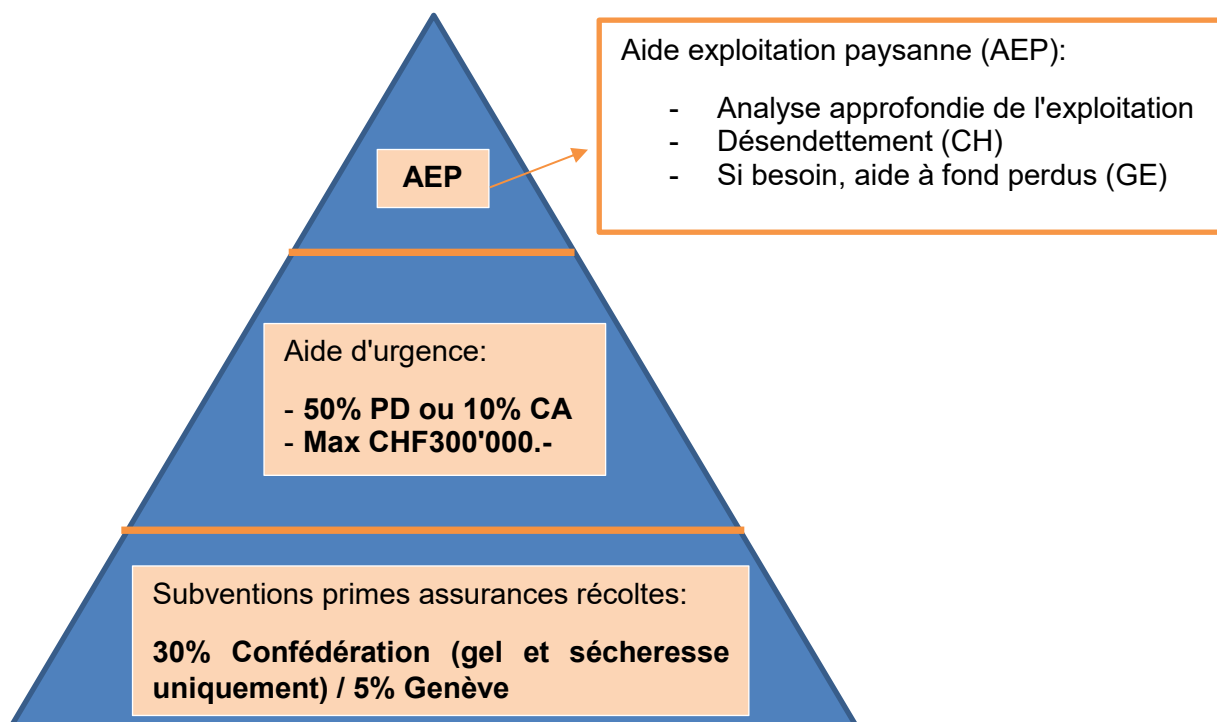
AEP

Aide exploitation paysanne (AEP):

- Analyse approfondie de l'exploitation
- Désendettement (CH)
- Si besoin, aide à fond perdus (GE)

Aide d'urgence:

- 50% PD ou 10% CA
- Max CHF300'000.-

Subventions primes assurances récoltes:

30% Confédération (gel et sécheresse uniquement) / 5% Genève